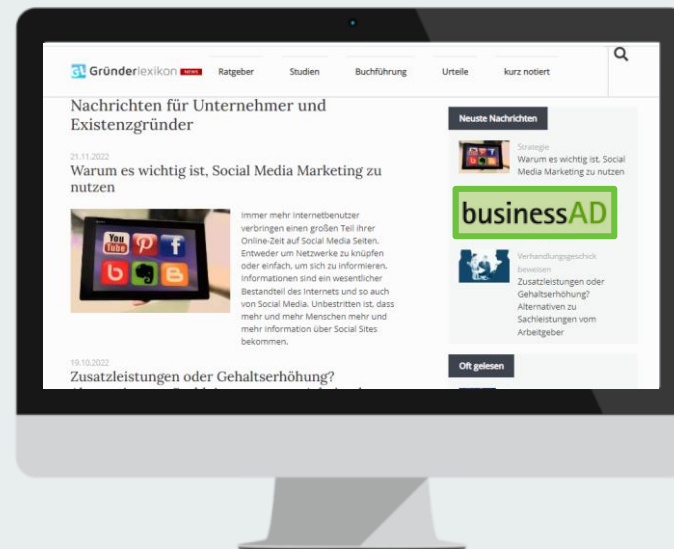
GL Gründerlexikon NEWS Ratgeber Studien Buchführung Urteile kurz notiert

Nachrichten für Unternehmer und Existenzgründer

21.11.2022

Warum es wichtig ist, Social Media Marketing zu nutzen

You Tube

Immer mehr Internetbenutzer verbringen einen großen Teil ihrer Online-Zeit auf Social Media Seiten. Entweder um Netzwerke zu knüpfen oder einfach, um sich zu informieren. Informationen sind ein wesentlicher Bestandteil des Internets und so auch von Social Media. Unbestritten ist, dass mehr und mehr Menschen mehr und mehr information über Social Sites bekommen.

19.10.2022

Zusatzleistungen oder Gehaltserhöhung?

Neuste Nachrichten

Strategie

Warum es wichtig ist, Social Media Marketing zu nutzen

businessAD

Verhandlungsgeschick beweisen

Zusatzleistungen oder Gehaltserhöhung? Alternativen zu Sachleistungen vom Arbeitgeber

Oft gelesen